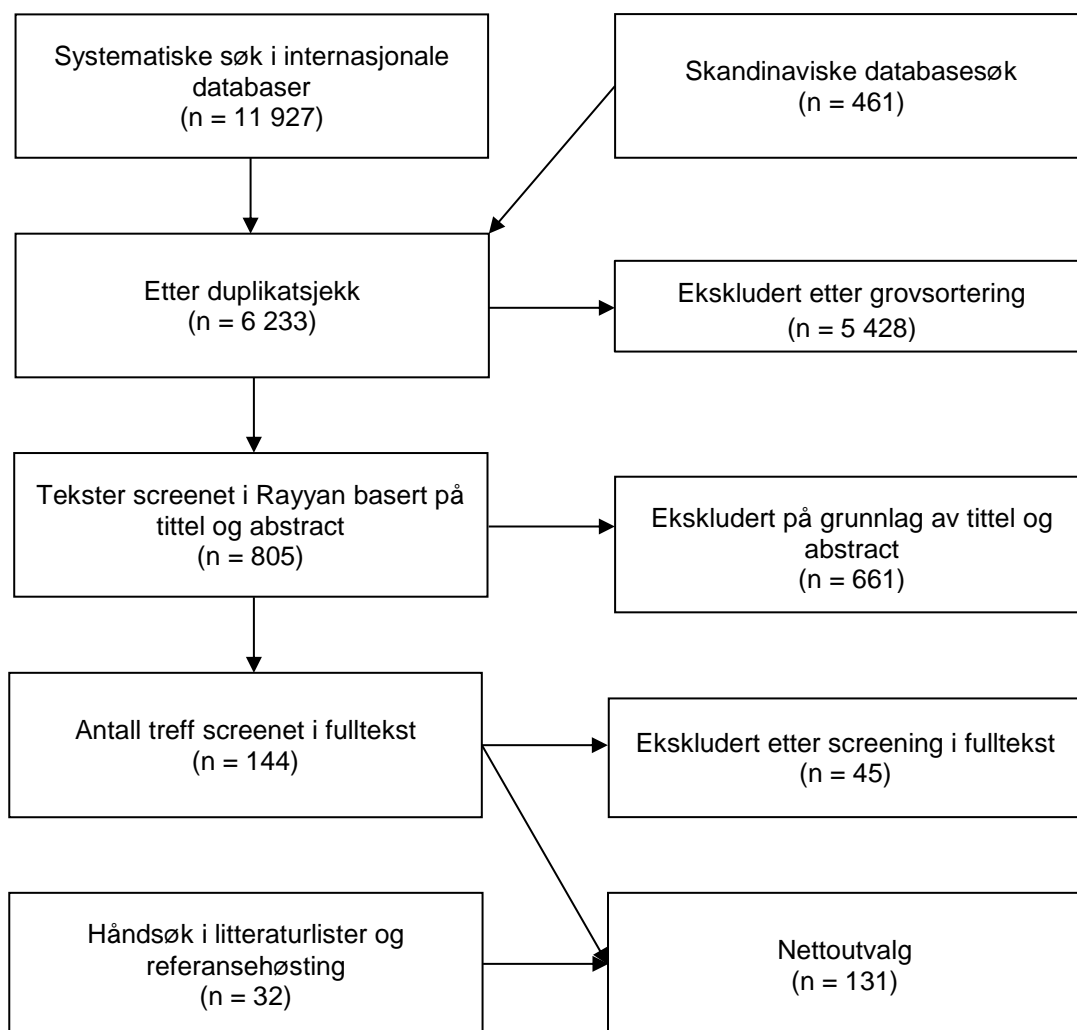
Systematiske søk i internasjonale databaser
(n = 11 927)

Skandinaviske databasesøk
(n = 461)

Etter duplikatsjekk
(n = 6 233)

Ekskludert etter grovsortering
(n = 5 428)

Tekster screenet i Rayyan basert på tittel og abstract
(n = 805)

Ekskludert på grunnlag av tittel og abstract
(n = 661)

Antall treff screenet i fulltekst
(n = 144)

Ekskludert etter screening i fulltekst
(n = 45)

Håndsøk i litteraturlister og referansehøsting
(n = 32)

Nettoutvalg
(n = 131)